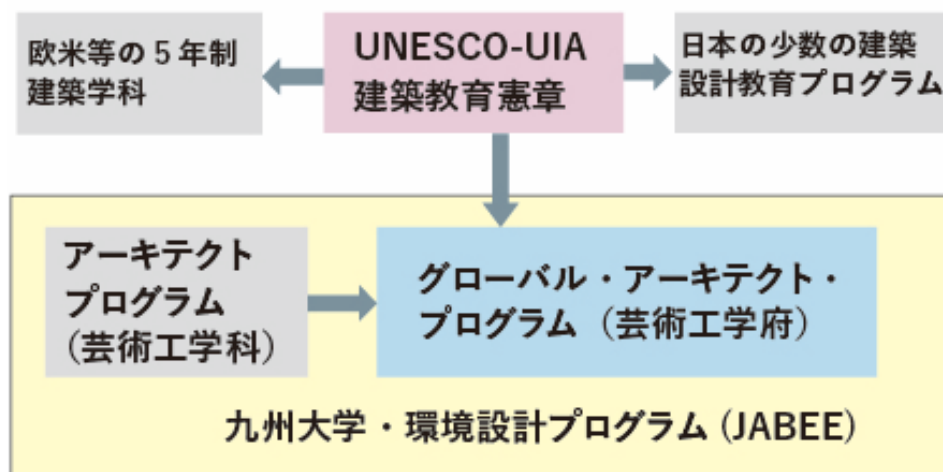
欧米等の５年制建築学科

UNESCO-UIA 建築教育憲章

日本の少数の建築設計教育プログラム

アーキテクトプログラム（芸術工学科）

グローバル・アーキテクト・プログラム（芸術工学府）

九州大学・環境設計プログラム（JABEE）